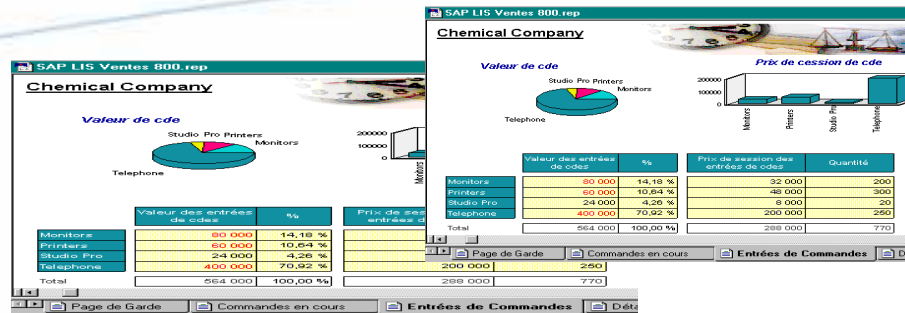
SAP LIS Ventes 800.rep

Chemical Company

Valeur de cde

Studio Pro Printers
Monitors
Telephone

200000
100000
0

Monitors

| | Valeur des entrées de cdes | % | Prix de session des entrées de codes | |
|---|---|---|---|---|
| Monitors | 80 000 | 14,18 % | | |
| Printers | 60 000 | 10,64 % | | |
| Studio Pro | 24 000 | 4,26 % | | |
| Telephone | 400 000 | 70,92 % | 200 000 | 250 |
| Total | 564 000 | 100,00 % | 288 000 | 770 |

Page de Garde | Commandes en cours | Entrées de Commandes | Déta

SAP LIS Ventes 800.rep

Chemical Company

Valeur de cde

Prix de cession de cde

Studio Pro Printers
Monitors
Telephone

200000
100000
0

Monitors
Printers
Studio Pro
Telephone

| | Valeur des entrées de cdes | % | Prix de session des entrées de codes | Quantité |
|---|---|---|---|---|
| Monitors | 80 000 | 14,18 % | 32 000 | 200 |
| Printers | 60 000 | 10,64 % | 48 000 | 300 |
| Studio Pro | 24 000 | 4,26 % | 8 000 | 20 |
| Telephone | 400 000 | 70,92 % | 200 000 | 250 |
| Total | 564 000 | 100,00 % | 288 000 | 770 |

Page de Garde | Commandes en cours | Entrées de Commandes | D